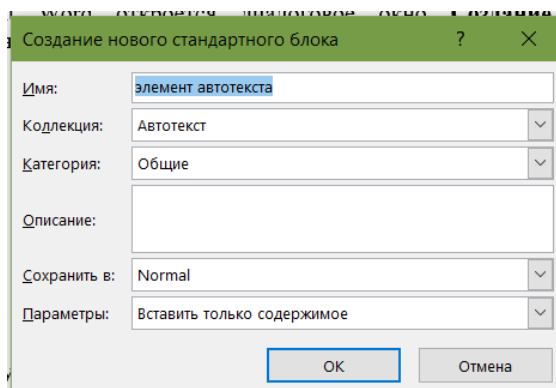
Word откроется диалоговое окно Создание

Создание нового стандартного блока

?

Имя: элемент автотекста

Коллекция: Автотекст

Категория: Общие

Описание:

Сохранить в: Normal

Параметры: Вставить только содержимое

OK

Отмена